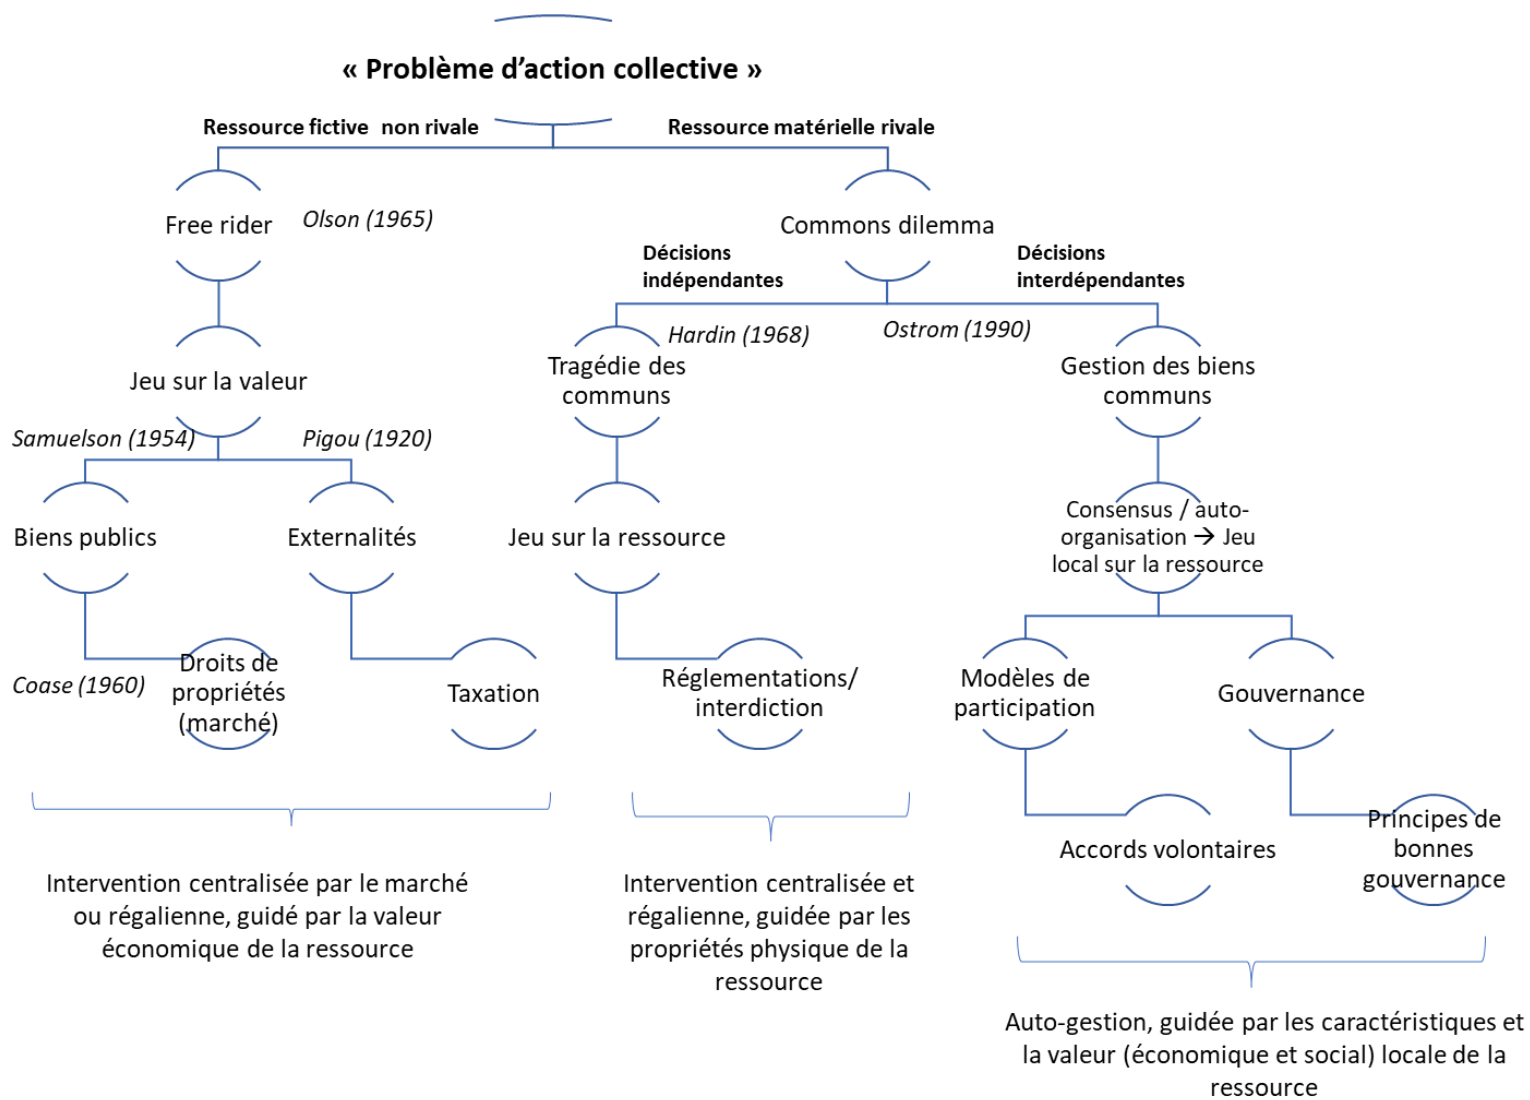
« Problème d'action collective »

Ressource fictive non rivale

Ressource matérielle rivale

Free rider

Olson (1965)

Commons dilemma

Décisions indépendantes

Décisions interdépendantes

Jeu sur la valeur

Hardin (1968)

Ostrom (1990)

Tragédie des communs

Gestion des biens communs

Samuelson (1954)

Pigou (1920)

Biens publics

Externalités

Jeu sur la ressource

Consensus / auto-organisation → Jeu local sur la ressource

Coase (1960)

Droits de propriétés (marché)

Taxation

Réglementations/ interdiction

Modèles de participation

Gouvernance

Accords volontaires

Principes de bonnes gouvernance

Intervention centralisée par le marché ou régalienne, guidé par la valeur économique de la ressource

Intervention centralisée et régalienne, guidée par les propriétés physique de la ressource

Auto-gestion, guidée par les caractéristiques et la valeur (économique et social) locale de la ressource